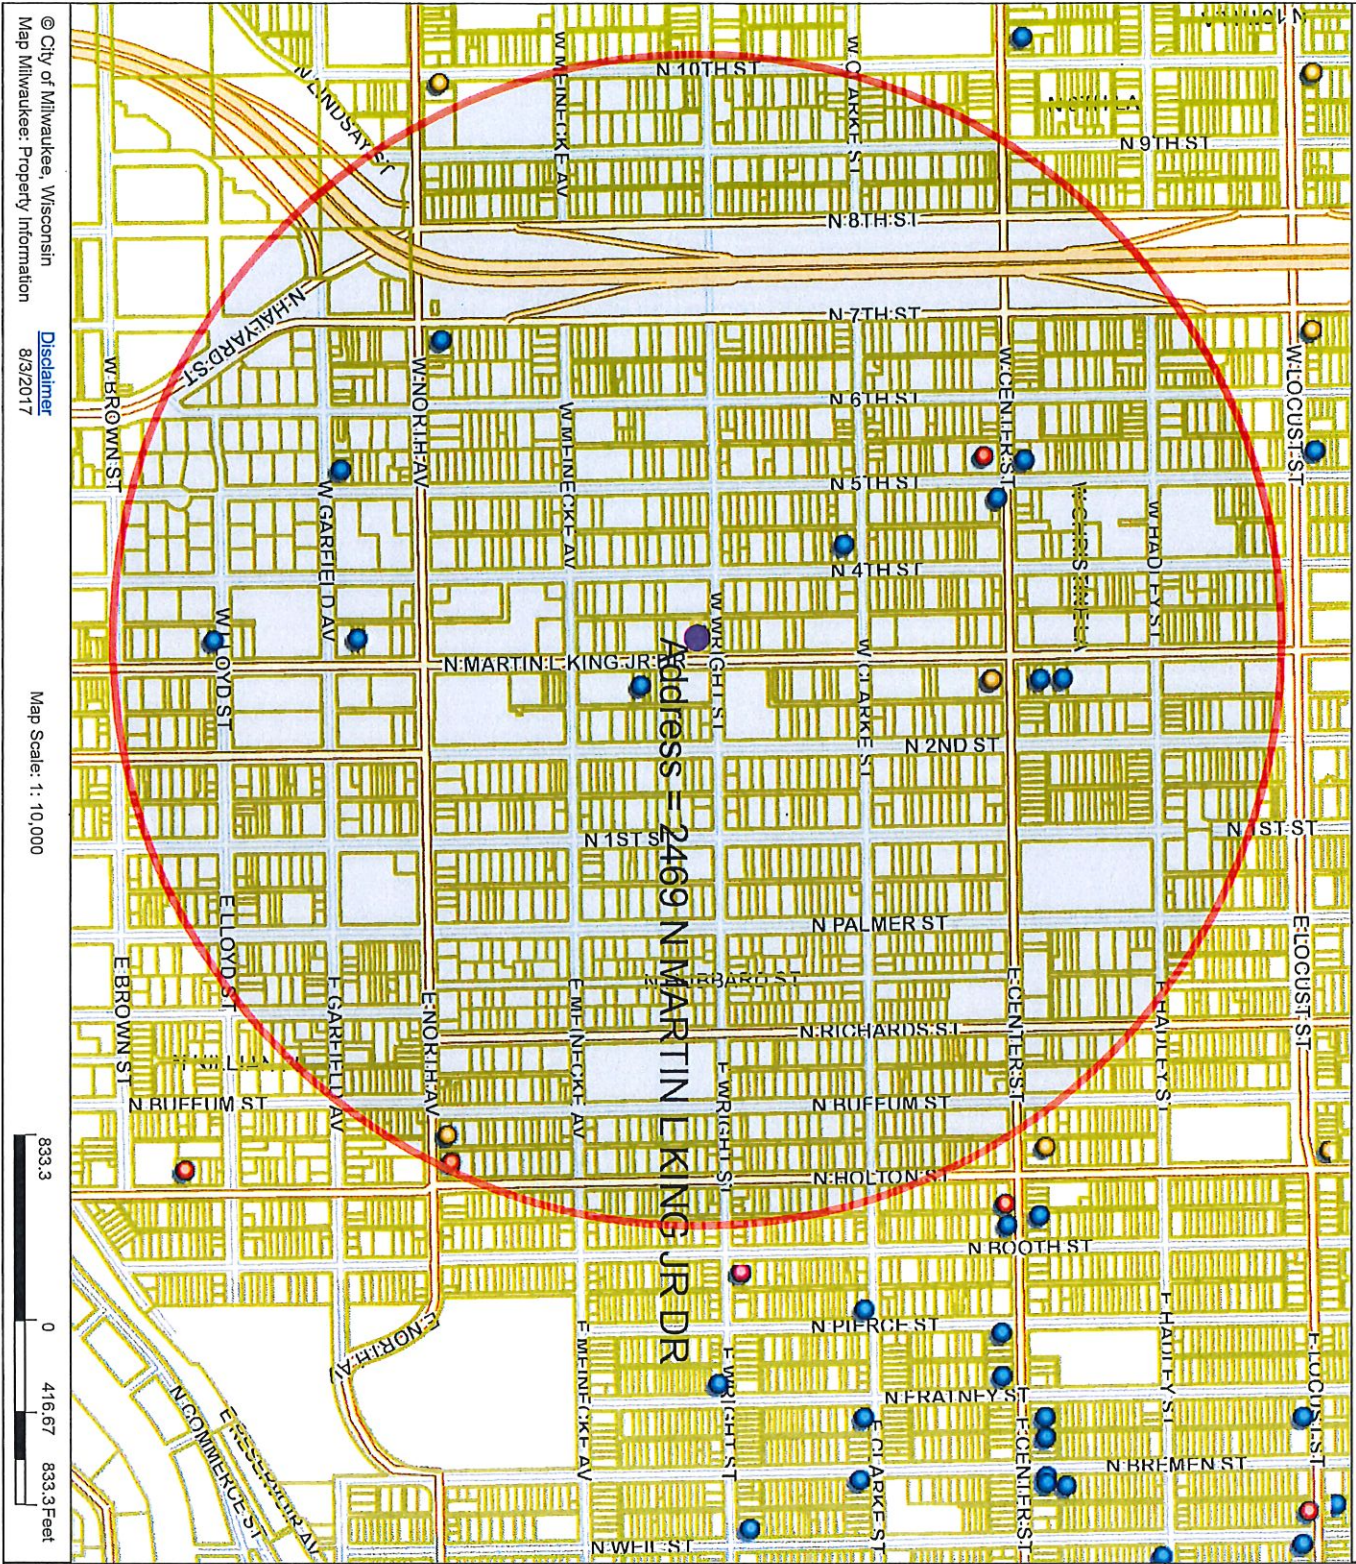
© City of Milwaukee, Wisconsin
Map Milwaukee: Property Information

Disclaimer
8/3/2017

Map Scale: 1: 10,000

833.3 0 416.67 833.3 Feet

Address = 2469 N MARTIN L KING JR DR

N 10TH ST
N 9TH ST
N 8TH ST
N 7TH ST
N 6TH ST
N 5TH ST
N 4TH ST
N MARTIN L KING JR DR
N 2ND ST
N 1ST ST
N 1ST ST
N PALMER ST
N HUBBARD ST
N RICHARDS ST
N BUFFUM ST
N BUFFUM ST
N HOLTON ST
N BOOTH ST
N PIERCE ST
N FRATNEY ST
N BREMEN ST
N WEIL ST
N COMMERCE ST
E RESERVOIR AV
W LINDSAY ST
N HALYARD ST
W BROWN ST
W GARFIELD AV
W LLOYD ST
W NORTH AV
W MEINECKE AV
W MEINECKE AV
W CLARKE ST
W CLARKE ST
W WRIGHT ST
W CENTER ST
W LOCUST ST
W HADLEY ST
E BROWN ST
E LLOYD ST
E GARFIELD AV
E NORTH AV
E NORTH AV
E MEINECKE AV
E MEINECKE AV
E WRIGHT ST
E WRIGHT ST
E CLARKE ST
E CENTER ST
E CENTER ST
E HADLEY ST
E HADLEY ST
E LOCUST ST
E LOCUST ST